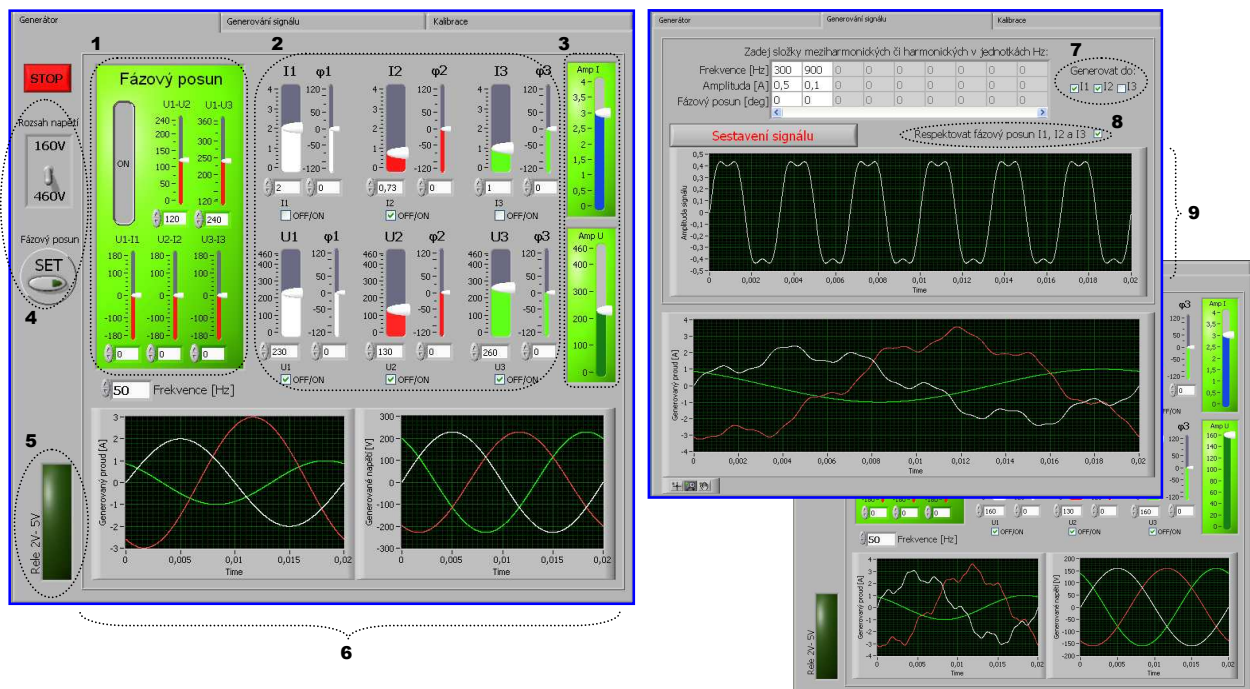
Generátor | Generování signálu | Kalibrace

1 2 3

STOP

Rozsah napětí
160V
460V

Fázový posun
SET

4

5

Rele 2V- 5V

Fázový posun
ON
U1-U2 U1-U3
240 220 200 150 100 50 0
360 350 300 250 200 150 120
120 240
U1-I1 U2-I2 U3-I3
180 100 50 0 -50 -100 -180
0 0 0

50 Frekvence [Hz]

I1 φ1 I2 φ2 I3 φ3
4 3 2 1 0
120 50 0 -50 -120
2 0 0,73 0 1 0
I1 OFF/ON I2 OFF/ON I3 OFF/ON

U1 φ1 U2 φ2 U3 φ3
460 400 300 200 100 0
120 50 0 -50 -120
230 0 130 0 260 0
U1 OFF/ON U2 OFF/ON U3 OFF/ON

Amp I
4 3,5 3 2,5 2 1,5 1 0,5 0
Amp U
460 400 300 200 100 0

Generovaný proud [A]
3 2 1 0 -1 -2 -3
0 0,005 0,01 0,015 0,02
Time

Generované napětí [V]
300 200 100 0 -100 -200 -300
0 0,005 0,01 0,015 0,02
Time

6

Generátor | Generování signálu | Kalibrace

Zadej složky meziharmonických či harmonických v jednotkách Hz:
7
Frekvence [Hz] 300 900 0 0 0 0 0 0
Amplituda [A] 0,5 0,1 0 0 0 0 0 0
Fázový posun [deg] 0 0 0 0 0 0 0 0
Generovat do:
I1 I2 I3

Sestavení signálu
8
Respektovat fázový posun I1, I2 a I3

9

Amplituda signálu
0,5 0,4 0,3 0,2 0,1 0 -0,1 -0,2 -0,3 -0,4 -0,5
0 0,002 0,004 0,006 0,008 0,01 0,012 0,014 0,016 0,018 0,02
Time

Generovaný proud [A]
4 3 2 1 0 -1 -2 -3 -4
0 0,002 0,004 0,006 0,008 0,01 0,012 0,014 0,016 0,018 0,02
Time

φ3
120 50 0 -50 -120
0
OFF/ON
Amp I
4 3,5 3 2,5 2 1,5 1 0,5 0
φ3
120 50 0 -50 -120
0
Amp U
160 140 120 100 80 60 40 20 0

0 0 0
U1 OFF/ON U2 OFF/ON U3 OFF/ON
160 0 130 0 160 0
50 Frekvence [Hz]

Rele 2V- 5V

Generovaný proud [A]
4 3 2 1 0 -1 -2 -3 -4
0 0,005 0,01 0,015 0,02
Time

Generované napětí [V]
200 150 100 50 0 -50 -100 -150 -200
0 0,005 0,01 0,015 0,02
Time